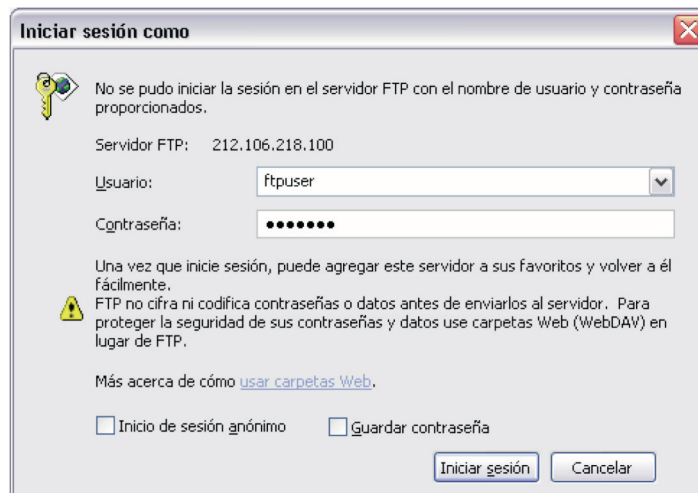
Iniciar sesión como

No se pudo iniciar la sesión en el servidor FTP con el nombre de usuario y contraseña proporcionados.

Servidor FTP: 212.106.218.100

Usuario: ftpuser

Contraseña: •••••••

Una vez que inicie sesión, puede agregar este servidor a sus favoritos y volver a él fácilmente.

FTP no cifra ni codifica contraseñas o datos antes de enviarlos al servidor. Para proteger la seguridad de sus contraseñas y datos use carpetas Web (WebDAV) en lugar de FTP.

Más acerca de cómo usar carpetas Web.

Inicio de sesión anónimo

Guardar contraseña

Iniciar sesión

Cancelar